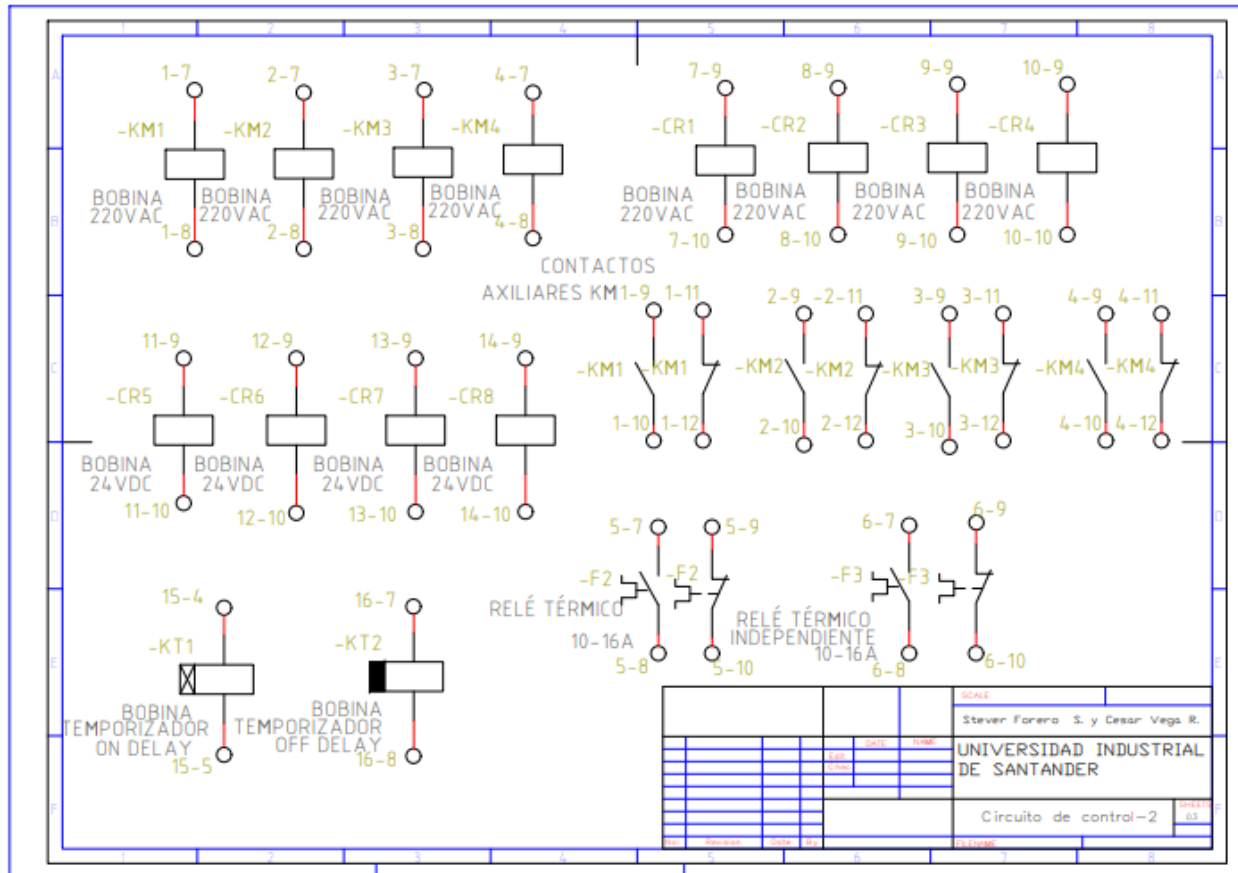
1 2 3 4 5 6 7 8

A B C D E F

1-7
-KM1
BOBINA
220VAC
1-8

2-7
-KM2
BOBINA
220VAC
2-8

3-7
-KM3
BOBINA
220VAC
3-8

4-7
-KM4
BOBINA
220VAC
4-8

7-9
-CR1
BOBINA
220VAC
7-10

8-9
-CR2
BOBINA
220VAC
8-10

9-9
-CR3
BOBINA
220VAC
9-10

10-9
-CR4
BOBINA
220VAC
10-10

CONTACTOS
AXILIARES KM

1-9 1-11
-KM1 -KM1
1-10 1-12

2-9 2-11
-KM2 -KM2
2-10 2-12

3-9 3-11
-KM3 -KM3
3-10 3-12

4-9 4-11
-KM4 -KM4
4-10 4-12

11-9
-CR5
BOBINA
24VDC
11-10

12-9
-CR6
BOBINA
24VDC
12-10

13-9
-CR7
BOBINA
24VDC
13-10

14-9
-CR8
BOBINA
24VDC
14-10

5-7 5-9
-F2 -F2
RELÉ TÉRMICO
10-16A
5-8 5-10

6-7 6-9
-F3 -F3
RELÉ TÉRMICO
INDEPENDIENTE
10-16A
6-8 6-10

15-4
-KT1
BOBINA
TEMPORIZADOR
ON DELAY
15-5

16-7
-KT2
BOBINA
TEMPORIZADOR
OFF DELAY
16-8

SCALE
Stever Forero S. y Cesar Vega R.
DATE NAME
Edit
Chec
UNIVERSIDAD INDUSTRIAL
DE SANTANDER
Circuito de control-2
SHEETS
03
Rev Revision Date By
FILENAME